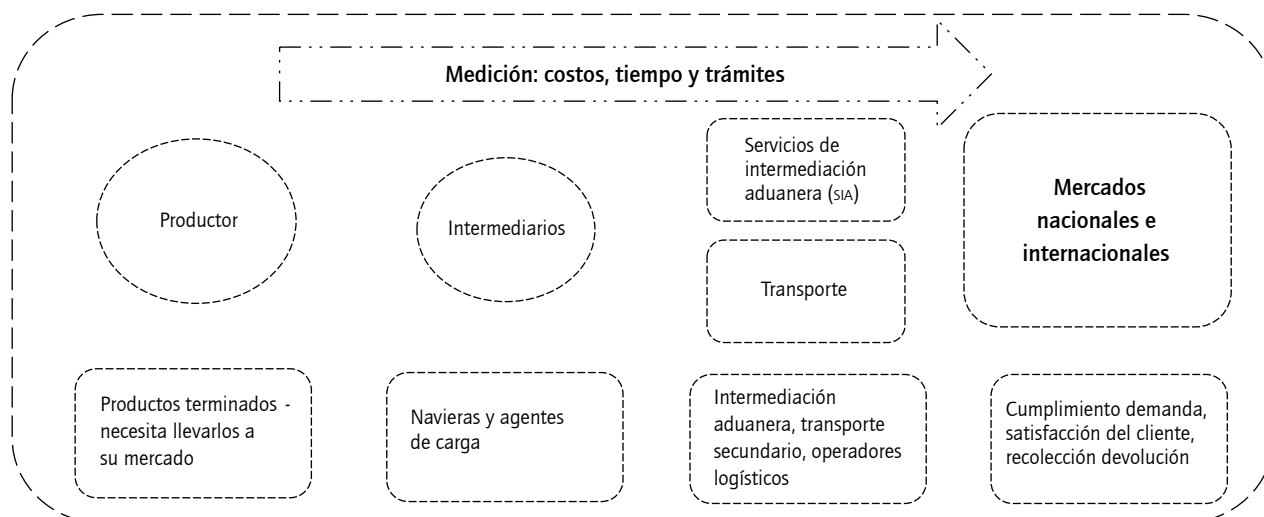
Medición: costos, tiempo y trámites

Productor

Intermediarios

Servicios de intermediación aduanera (SIA)

Transporte

Mercados nacionales e internacionales

Productos terminados - necesita llevarlos a su mercado

Navieras y agentes de carga

Intermediación aduanera, transporte secundario, operadores logísticos

Cumplimiento demanda, satisfacción del cliente, recolección devolución